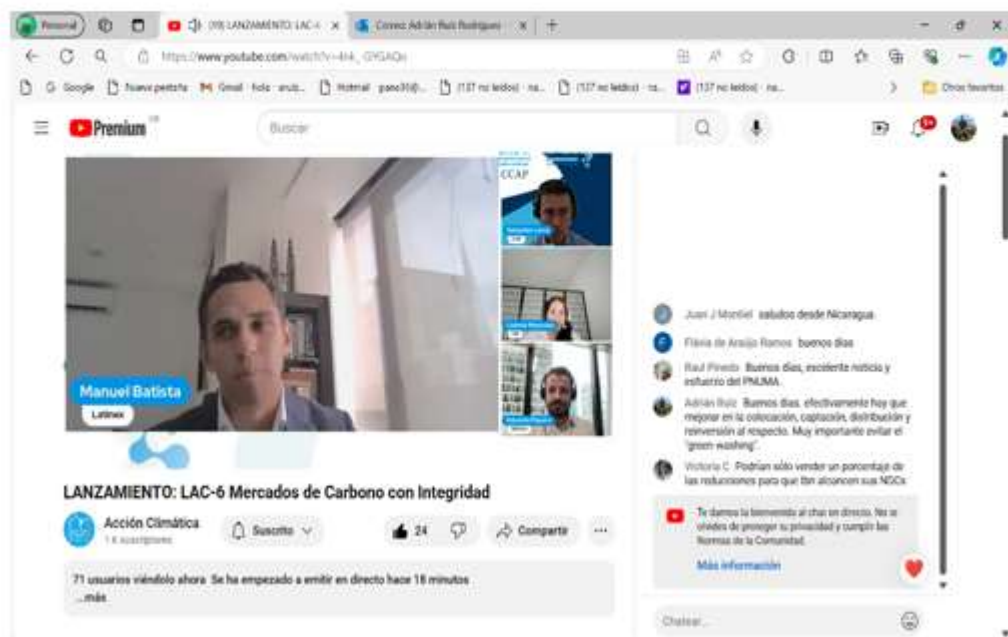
Personal (19) LANZAMIENTO: LAC-6 × Correo: Adrián Ruiz Rodríguez × +

https://www.youtube.com/watch?v=4nk_GYGAQs

Google Nueva pestaña Gmail Hotmail (137 no leídos) (137 no leídos) (137 no leídos) Otros favoritos

Premium

Buscar

CCAP

Manuel Batista
Latinex

LANZAMIENTO: LAC-6 Mercados de Carbono con Integridad

Acción Climática
1 K suscriptores

Suscrito

24

Compartir

71 usuarios viéndolo ahora Se ha empezado a emitir en directo hace 18 minutos
...más

Juan J Montiel saludos desde Nicaragua.

Flávia de Araújo Ramos buenos dias

Raul Pinedo Buenos días, excelente noticia y esfuerzo del PNUMA.

Adrián Ruiz Buenos días, efectivamente hay que mejorar en la colocación, captación, distribución y reinversión al respecto. Muy importante evitar el "green washing".

Victoria C Podrían sólo vender un porcentaje de las reducciones para que ibn alcancen sus NDCs

Te damos la bienvenida al chat en directo. No te olvides de proteger tu privacidad y cumplir las Normas de la Comunidad.

Más información

Chatear...